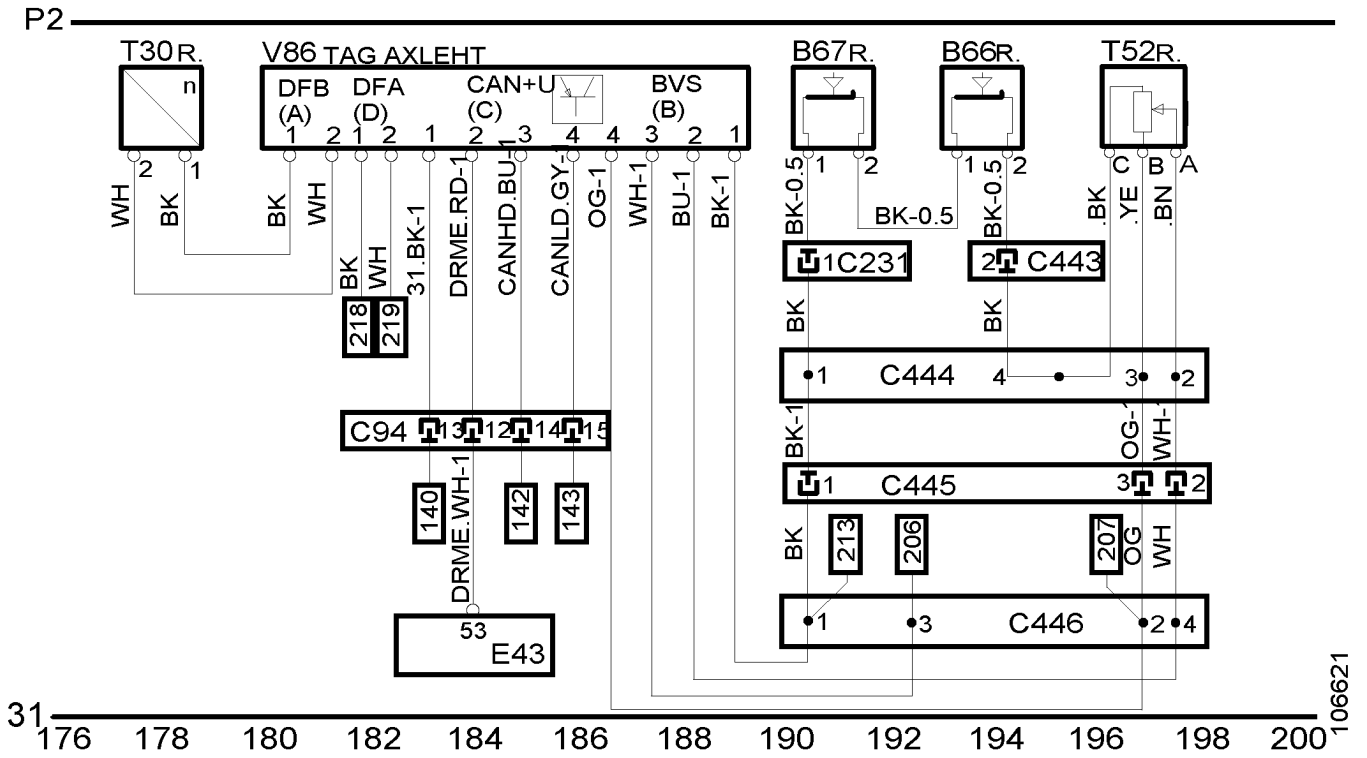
P2

T30 R.
n
2 1
WH BK

V86 TAG AXLEHT
DFB (A) 1 2
DFA (D) 1 2
CAN+U (C) 1 2 3 4
BVS (B) 4 3 2 1
BK WH BK WH
31.BK-1 DRME.RD-1 CANHD.BU-1 CANLD.GY-1 OG-1 WH-1 BU-1 BK-1

218 219

C94 13 12 14 15

140 142 143

DRME.WH-1

53
E43

B67 R.
1 2
BK-0.5
1C231
BK

B66 R.
1 2
BK-0.5
BK-0.5
2 C443
BK

T52 R.
C B A
.BK .YE .BN

C444
1 4 3 2

BK-1 OG-1 WH-1

C445
1 3 2

BK 213 206 207 OG WH

C446
1 3 2 4

31
176 178 180 182 184 186 188 190 192 194 196 198 200
106621